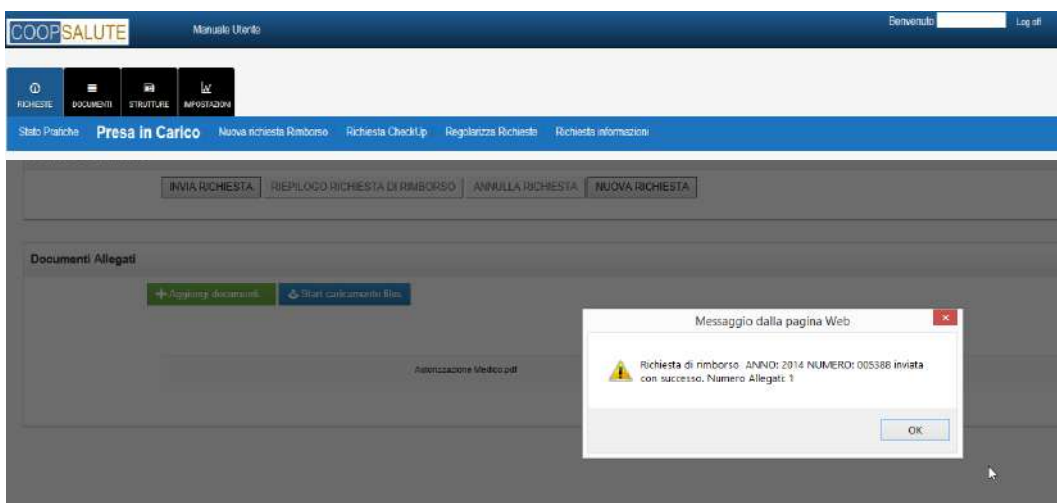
COOPSALUTE

Manuale Utente

Benvenuto Log off

RICHIESTE DOCUMENTI STRUTTURE IMPOSTAZIONI

Stato Pratiche Presa in Carico Nuova richiesta Rimborso Richiesta CheckUp Regolarizza Richieste Richiesta informazioni

INVIA RICHIESTA RIEPILOGO RICHIESTA DI RIMBORSO ANNULLA RICHIESTA NUOVA RICHIESTA

Documenti Allegati

Aggiungi documenti Start caricamento files

Autorizzazione Medico.pdf

Messaggio dalla pagina Web

Richiesta di rimborso ANNO: 2014 NUMERO: 005388 inviata con successo. Numero Allegati 1

OK